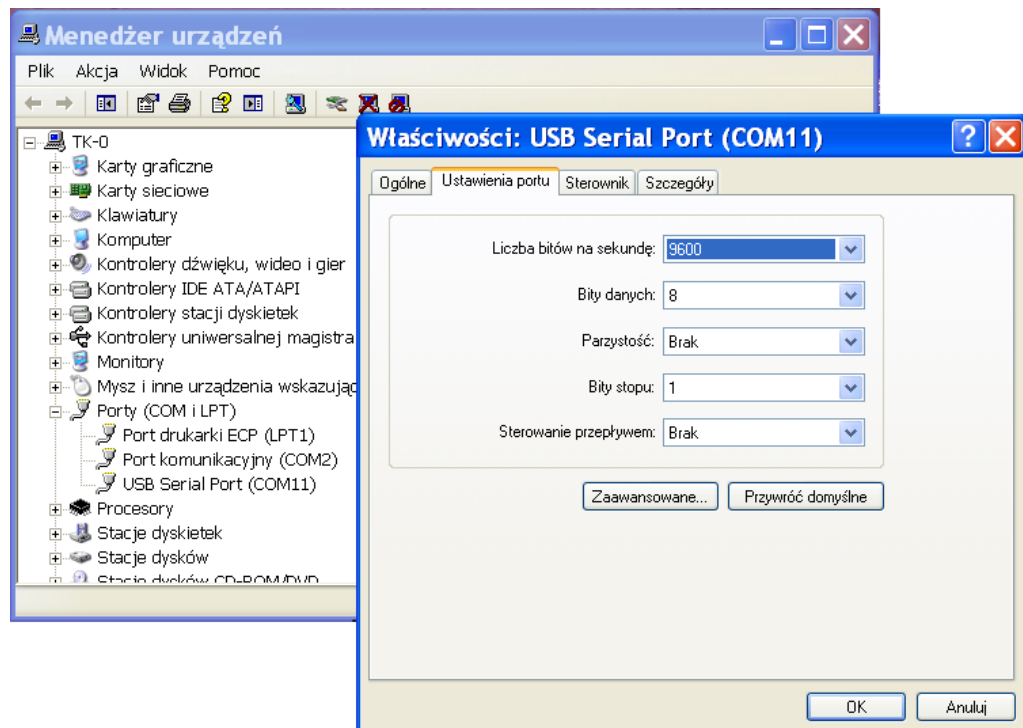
Menedżer urządzeń

Plik Akcja Widok Pomoc

TK-0
Karty graficzne
Karty sieciowe
Klawiatury
Komputer
Kontrolery dźwięku, wideo i gier
Kontrolery IDE ATA/ATAPI
Kontrolery stacji dyskietek
Kontrolery uniwersalnej magistra
Monitory
Mysz i inne urządzenia wskazując
Porty (COM i LPT)
Port drukarki ECP (LPT1)
Port komunikacyjny (COM2)
USB Serial Port (COM11)
Procesory
Stacje dyskietek
Stacje dysków
Stacje dysków CD-ROM/DVD

Właściwości: USB Serial Port (COM11)

Ogólne | Ustawienia portu | Sterownik | Szczegóły

Liczba bitów na sekundę: 9600
Bity danych: 8
Parzystość: Brak
Bity stopu: 1
Sterowanie przepływem: Brak

Zaawansowane... | Przywróć domyślne

OK | Anuluj